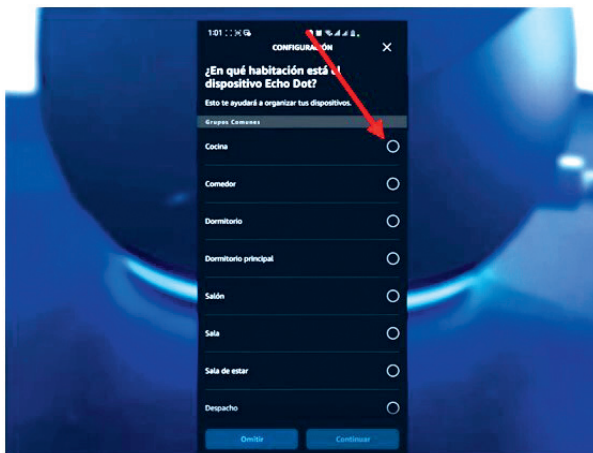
1:01

CONFIGURACIÓN

¿En qué habitación está el dispositivo Echo Dot?

Esto te ayudará a organizar tus dispositivos.

Grupos Comunes

Cocina

Comedor

Dormitorio

Dormitorio principal

Salón

Sala

Sala de estar

Despacho

Omitir

Continuar